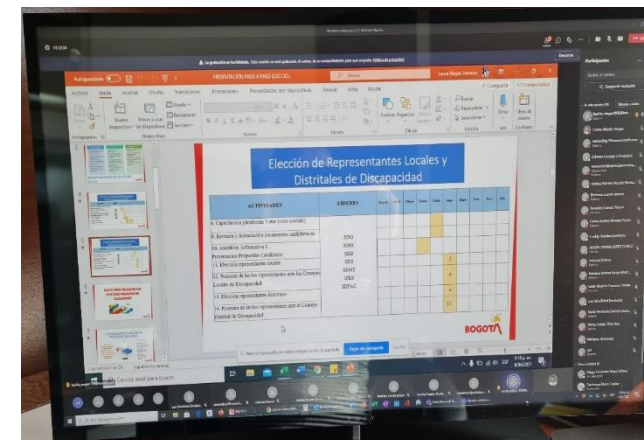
Elección de Representantes Locales y Distritales de Discapacidad

| ACTIVIDADES | LÍDERES |
|---|---|
| 8. Capacitación plataforma Votec (voto asistido) | |
| 9. Revisión y Actualización documentos candidaturas | |
| 10. Asamblea Informativa 2 Presentación Propuestas Candidatos | SDIS SDIS |
| 11. Elección representantes locales | SED |
| 12. Posesión de los representantes ante los Consejos Locales de Discapacidad | SDIS SDMT IPES |
| 13. Elección representantes distritales | IDPAC |
| 14. Posesión de los representantes ante el Consejo Distrital de Discapacidad | |

BOGOTÁ

PRESENTACIÓN PASO A PASO ELECCI...

Compartir

Participantes

Dejar de compartir